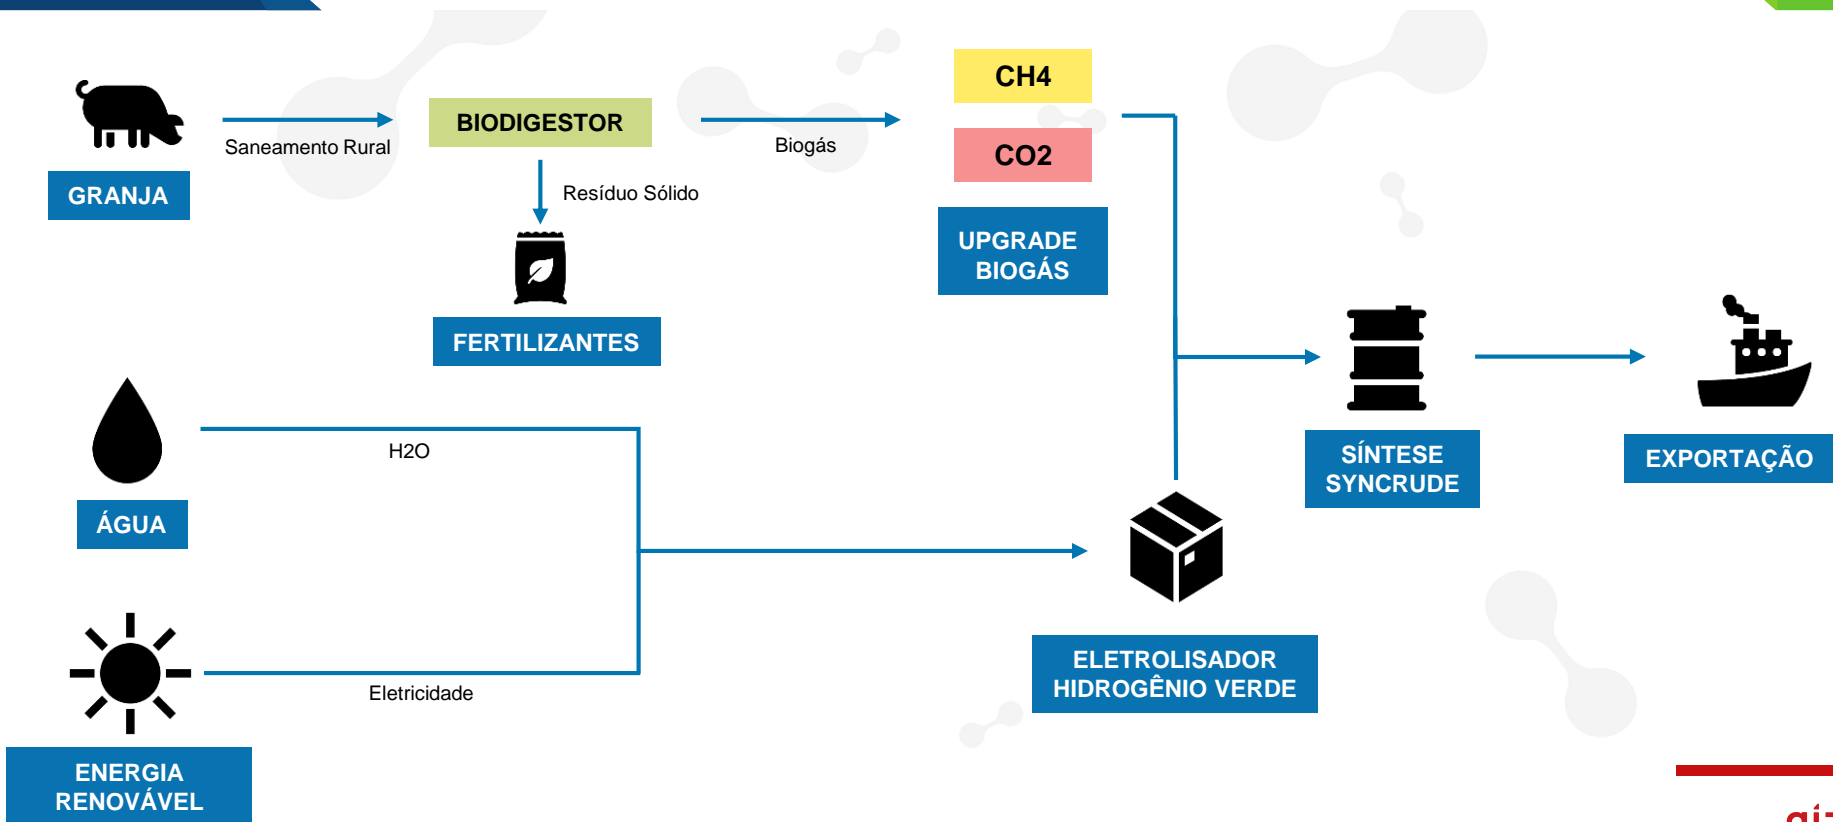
GRANJA

Saneamento Rural

BIODIGESTOR

Resíduo Sólido

FERTILIZANTES

Biogás

CH4

CO2

UPGRADE BIOGÁS

SÍNTESE SYNCRUDE

EXPORTAÇÃO

H2O

ÁGUA

ELETROLISADOR HIDROGÊNIO VERDE

Eletricidade

ENERGIA RENOVÁVEL

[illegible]